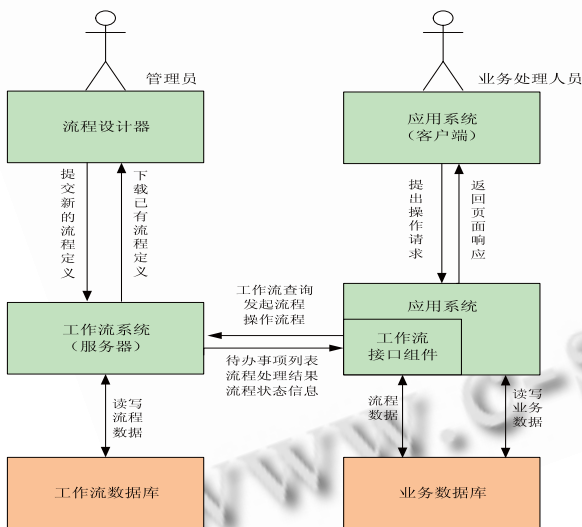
管理员

业务处理人员

流程设计器

应用系统
（客户端）

提交新的流程定义

下载已有流程定义

提出操作请求

返回页面响应

工作流查询
发起流程
操作流程

应用系统

工作流系统
（服务器）

工作流
接口组件

待办事项列表
流程处理结果
流程状态信息

读写流程数据

流程数据

读写业务数据

工作流数据库

业务数据库

www.c-s-a.org.cn